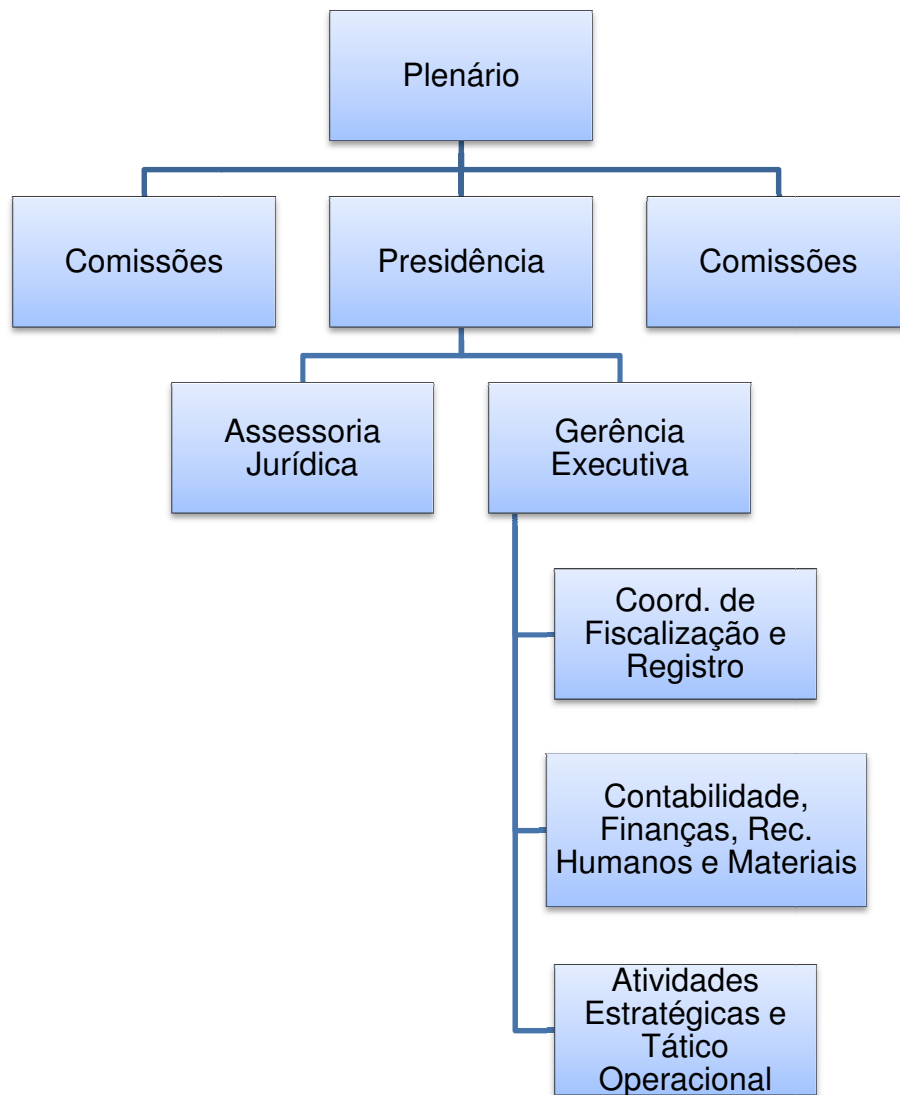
Plenário

Comissões

Presidência

Comissões

Assessoria Jurídica

Gerência Executiva

Coord. de Fiscalização e Registro

Contabilidade, Finanças, Rec. Humanos e Materiais

Atividades Estratégicas e Tático Operacional